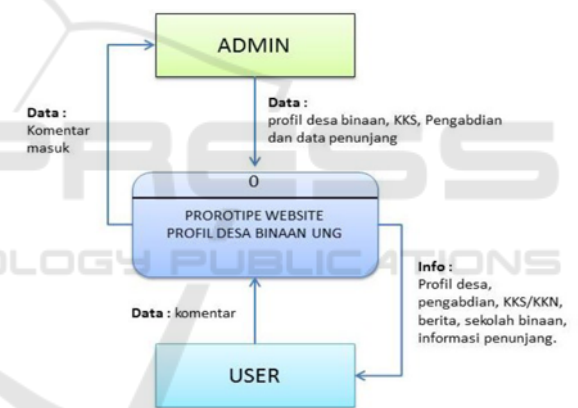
ADMIN

Data :
Komentar masuk

Data :
profil desa binaan, KKS, Pengabdian dan data penunjang

0

PROROTIPE WEBSITE
PROFIL DESA BINAAN UNG

Info :
Profil desa, pengabdian, KKS/KKN, berita, sekolah binaan, informasi penunjang.

Data : komentar

USER

PRESS
OLOGY PUBLICATIONS